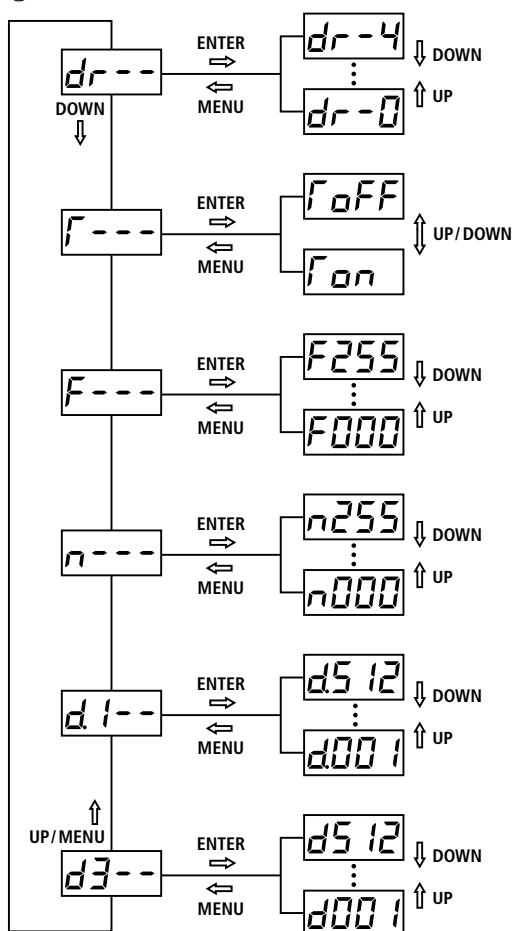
dr--
ENTER
MENU
dr-4
DOWN
dr-0
UP
DOWN

Г---
ENTER
MENU
ГoFF
Гon
UP/DOWN

F---
ENTER
MENU
F255
DOWN
F000
UP

n---
ENTER
MENU
n255
DOWN
n000
UP

d.1--
ENTER
MENU
d.512
DOWN
d.001
UP

UP/MENU
d3--
ENTER
MENU
d512
DOWN
d001
UP